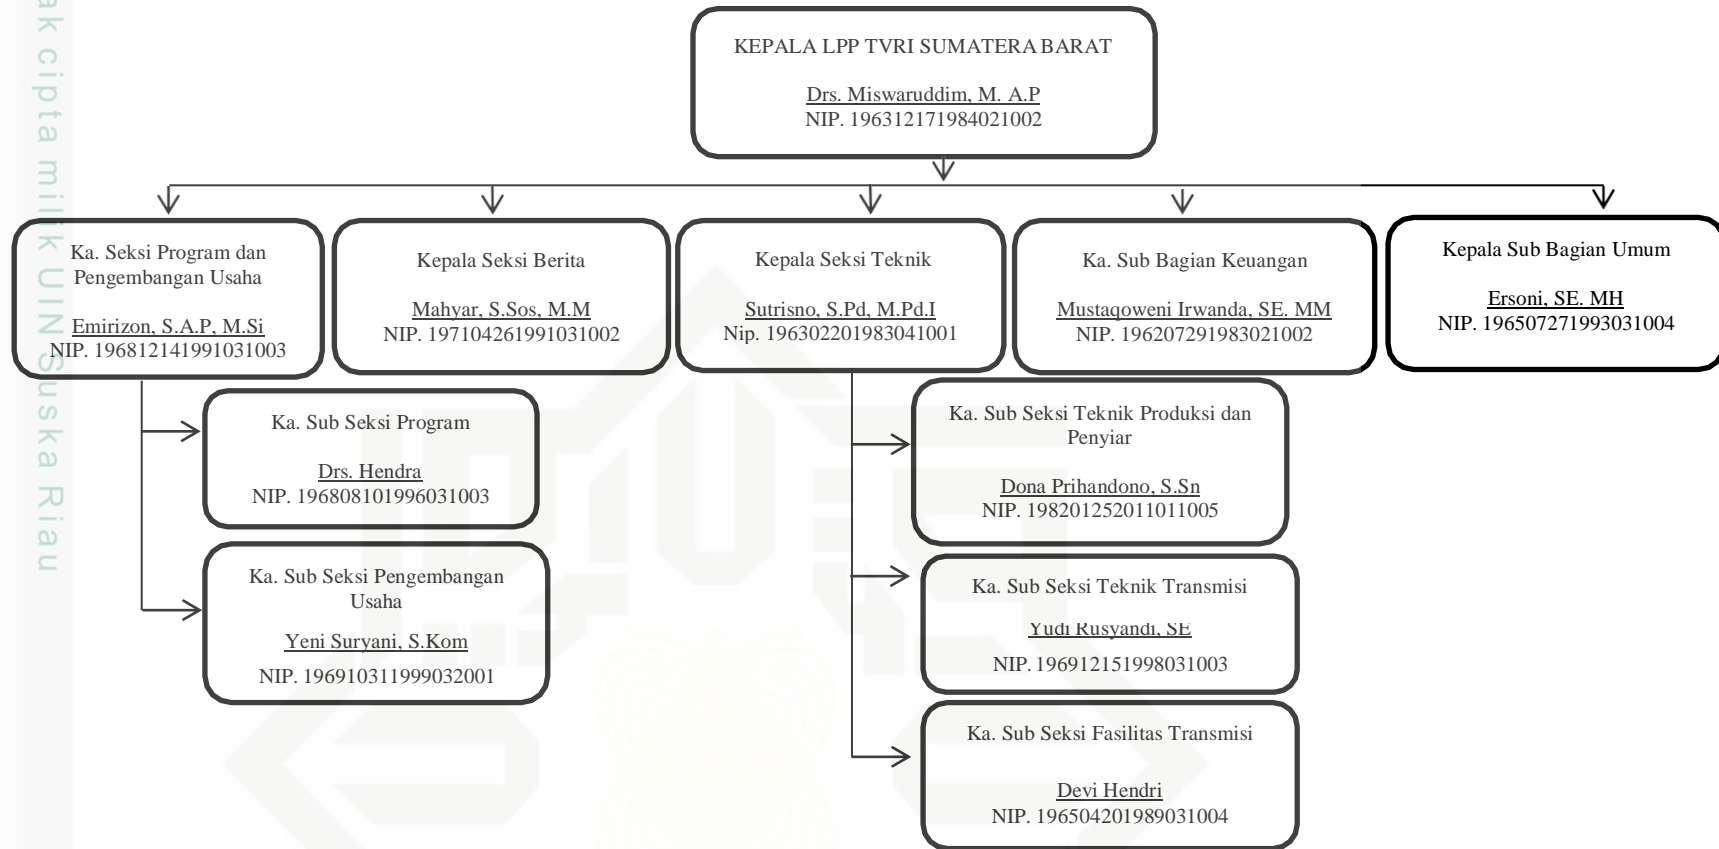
ak cipta milik UIN Suska Riau

KEPALA LPP TVRI SUMATERA BARAT

Drs. Miswaruddim, M. A.P
NIP. 196312171984021002

Ka. Seksi Program dan Pengembangan Usaha

Emirizon, S.A.P, M.Si
NIP. 196812141991031003

Kepala Seksi Berita

Mahyar, S.Sos, M.M
NIP. 197104261991031002

Kepala Seksi Teknik

Sutrisno, S.Pd, M.Pd.I
Nip. 196302201983041001

Ka. Sub Bagian Keuangan

Mustaqoweni Irwanda, SE. MM
NIP. 196207291983021002

Kepala Sub Bagian Umum

Ersoni, SE. MH
NIP. 196507271993031004

Ka. Sub Seksi Program

Drs. Hendra
NIP. 196808101996031003

Ka. Sub Seksi Pengembangan Usaha

Yeni Suryani, S.Kom
NIP. 196910311999032001

Ka. Sub Seksi Teknik Produksi dan Penyiar

Dona Prihandono, S.Sn
NIP. 198201252011011005

Ka. Sub Seksi Teknik Transmisi

Yudi Rusyandi, SE
NIP. 196912151998031003

Ka. Sub Seksi Fasilitas Transmisi

Devi Hendri
NIP. 196504201989031004